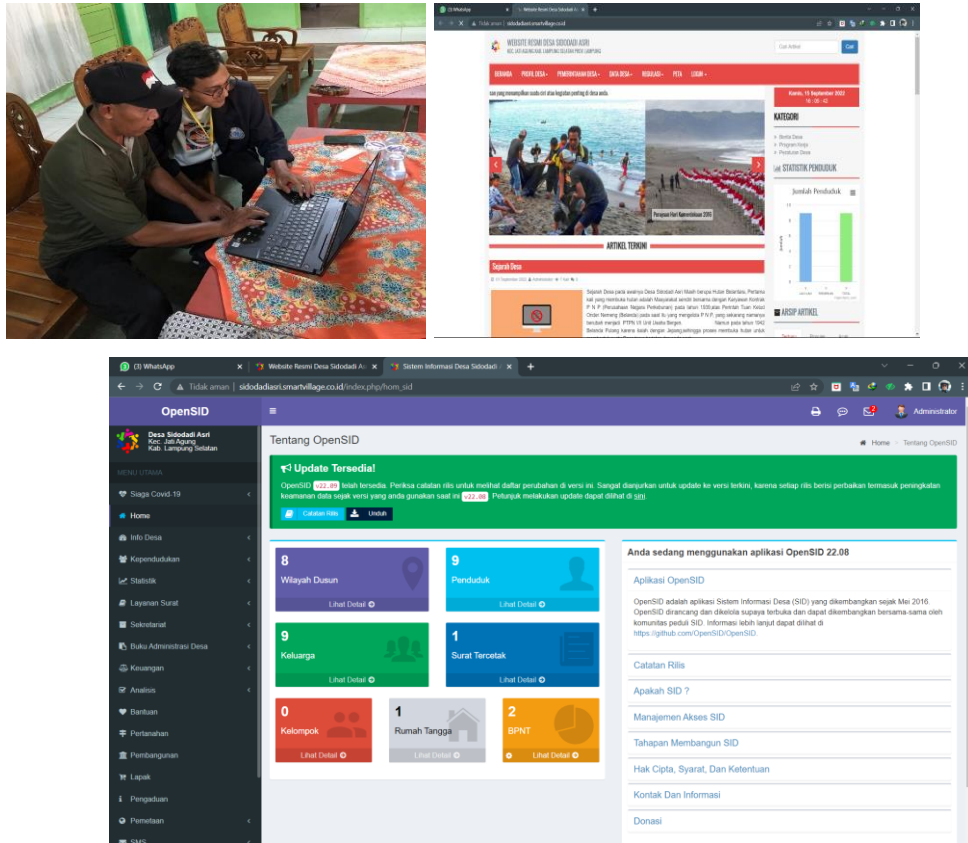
(3) WhatsApp | Website Resmi Desa Sidodadi Asri

Tidak aman | sidodadiasri.smartvillage.co.id

WEBSITE RESMI DESA SIDODADI ASRI
KEC. JATI AGUNG KAB. LAMPUNG SELATAN PROV. LAMPUNG

Cari Artikel | Cari

BERANDA | PROFIL DESA | PEMERINTAHAN DESA | DATA DESA | REGULASI | PETA | LOGIN

Kamis, 15 September 2022
16 : 06 : 42

KATEGORI
Berita Desa
Program Kerja
Peraturan Desa

STATISTIK PENDUDUK
Jumlah Penduduk

Persiapan Hari Kemerdekaan 2019

ARTIKEL TERKINI

Sejarah Desa

ARSIP ARTIKEL

(3) WhatsApp | Website Resmi Desa Sidodadi As | Sistem Informasi Desa Sidodadi

Tidak aman | sidodadiasri.smartvillage.co.id/index.php/hom_sid

OpenSID | Administrator

Desa Sidodadi Asri
Kec. Jati Agung
Kab. Lampung Selatan

MENU UTAMA
Siaga Covid-19
Home
Info Desa
Kependudukan
Statistik
Layanan Surat
Sekretariat
Buku Administrasi Desa
Keuangan
Analisis
Bantuan
Pertanahan
Pembangunan
Lapak
Pengaduan
Pemetaan
SMS

Tentang OpenSID
Home > Tentang OpenSID

Update Tersedia!
OpenSID v22.09 telah tersedia. Periksa catatan rilis untuk melihat daftar perubahan di versi ini. Sangat dianjurkan untuk update ke versi terkini, karena setiap rilis berisi perbaikan termasuk peningkatan keamanan data sejak versi yang anda gunakan saat ini v22.08. Petunjuk melakukan update dapat dilihat di sini.
Catatan Rilis | Unduh

8 Wilayah Dusun Lihat Detail
9 Penduduk Lihat Detail
9 Keluarga Lihat Detail
1 Surat Tercetak Lihat Detail
0 Kelompok Lihat Detail
1 Rumah Tangga Lihat Detail
2 BPNT Lihat Detail

Anda sedang menggunakan aplikasi OpenSID 22.08
Aplikasi OpenSID
OpenSID adalah aplikasi Sistem Informasi Desa (SID) yang dikembangkan sejak Mei 2016. OpenSID dirancang dan dikelola supaya terbuka dan dapat dikembangkan bersama-sama oleh komunitas peduli SID. Informasi lebih lanjut dapat dilihat di https://github.com/OpenSID/OpenSID.
Catatan Rilis
Apakah SID ?
Manajemen Akses SID
Tahapan Membangun SID
Hak Cipta, Syarat, Dan Ketentuan
Kontak Dan Informasi
Donasi